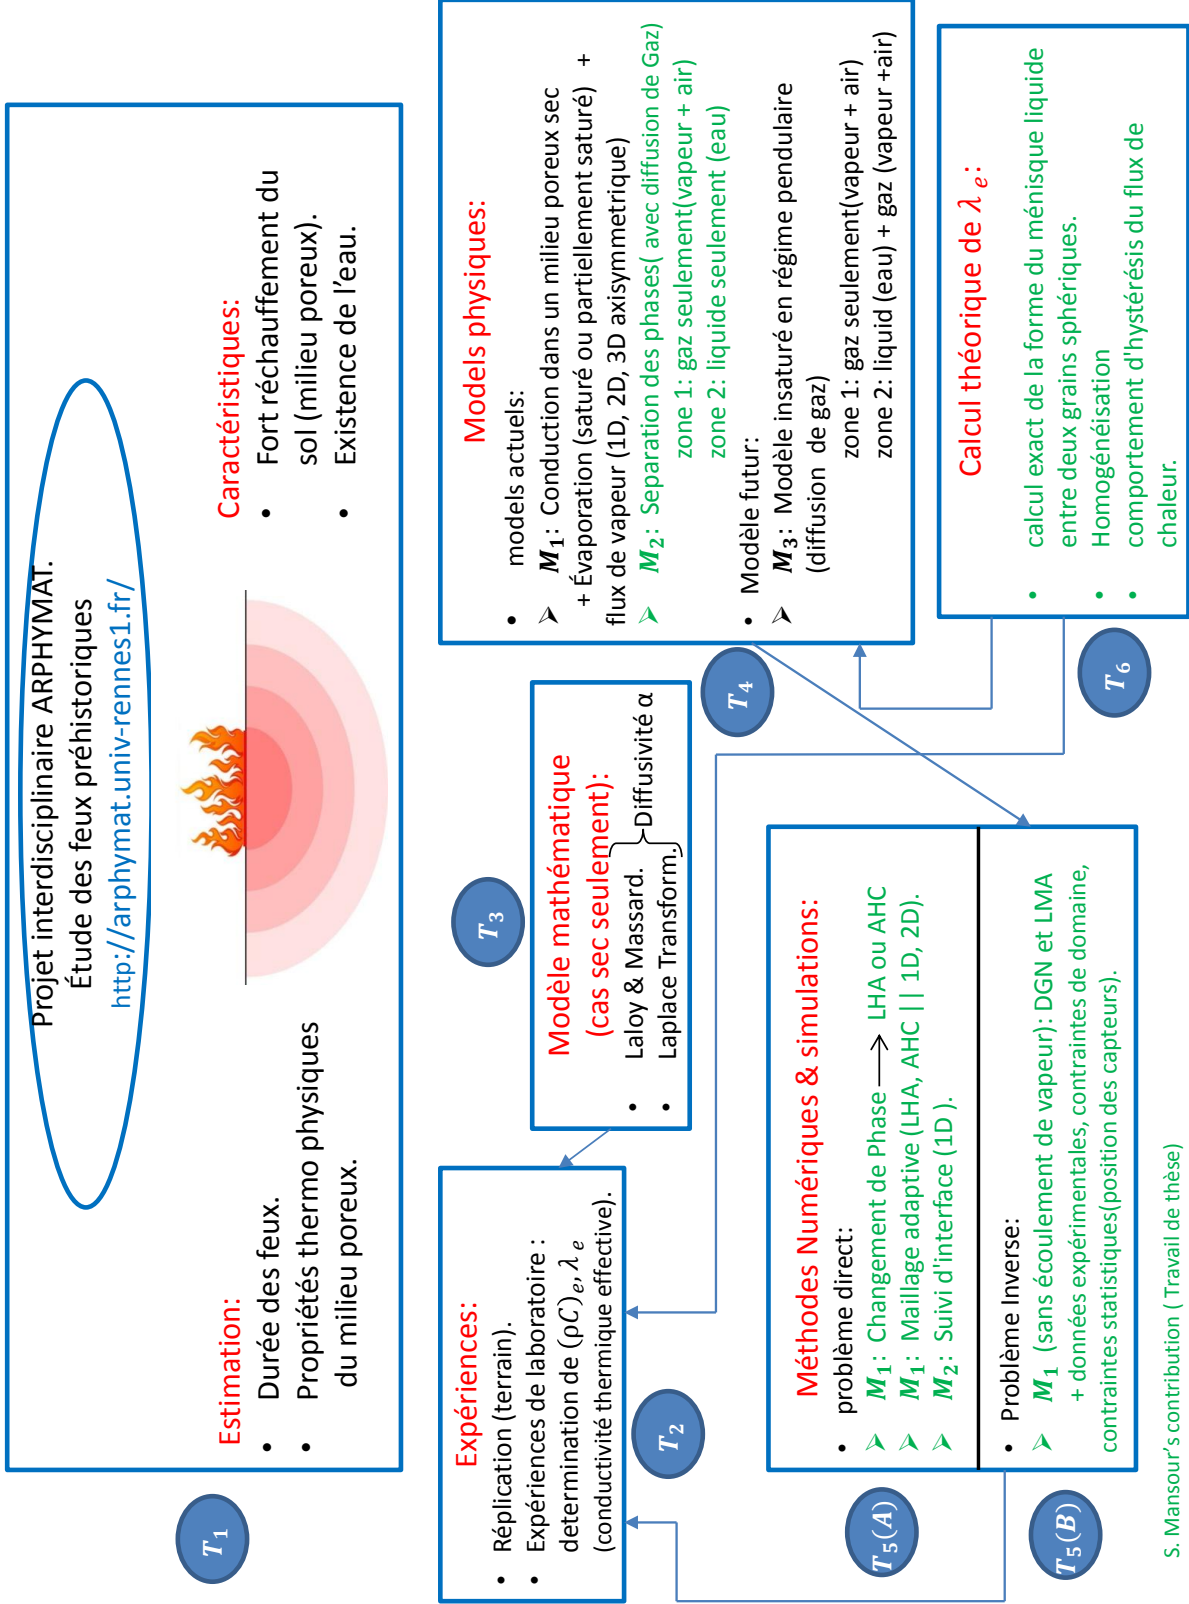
Projet interdisciplinaire ARPHYMAT.
Étude des feux préhistoriques
http://arphymat.univ-rennes1.fr/

Estimation:
- Durée des feux.
- Propriétés thermo physiques du milieu poreux.

Caractéristiques:
- Fort réchauffement du sol (milieu poreux).
- Existence de l'eau.

$T_1$

Models physiques:
- models actuels:
  $M_1$: Conduction dans un milieu poreux sec + Évaporation (saturé ou partiellement saturé) + flux de vapeur (1D, 2D, 3D axisymmetrique)
  $M_2$: Separation des phases( avec diffusion de Gaz)
  zone 1: gaz seulement(vapeur + air)
  zone 2: liquide seulement (eau)
- Modèle futur:
  $M_3$: Modèle insaturé en régime pendulaire (diffusion de gaz)
  zone 1: gaz seulement(vapeur + air)
  zone 2: liquid (eau) + gaz (vapeur +air)

$T_4$

Calcul théorique de $\lambda_e$ :
- calcul exact de la forme du ménisque liquide entre deux grains sphériques.
- Homogénéisation
- comportement d'hystérésis du flux de chaleur.

$T_6$

$T_3$

Modèle mathématique (cas sec seulement):
- Laloy & Massard.
- Laplace Transform.
Diffusivité α

Expériences:
- Réplication (terrain).
- Expériences de laboratoire : determination de $(\rho C)_e, \lambda_e$ (conductivité thermique effective).

$T_2$

Méthodes Numériques & simulations:
- problème direct:
  $M_1$: Changement de Phase ⟶ LHA ou AHC
  $M_1$: Maillage adaptive (LHA, AHC || 1D, 2D).
  $M_2$: Suivi d'interface (1D ).
- Problème Inverse:
  $M_1$ (sans écoulement de vapeur): DGN et LMA + données expérimentales, contraintes de domaine, contraintes statistiques(position des capteurs).

$T_5(A)$

$T_5(B)$

S. Mansour's contribution ( Travail de thèse)